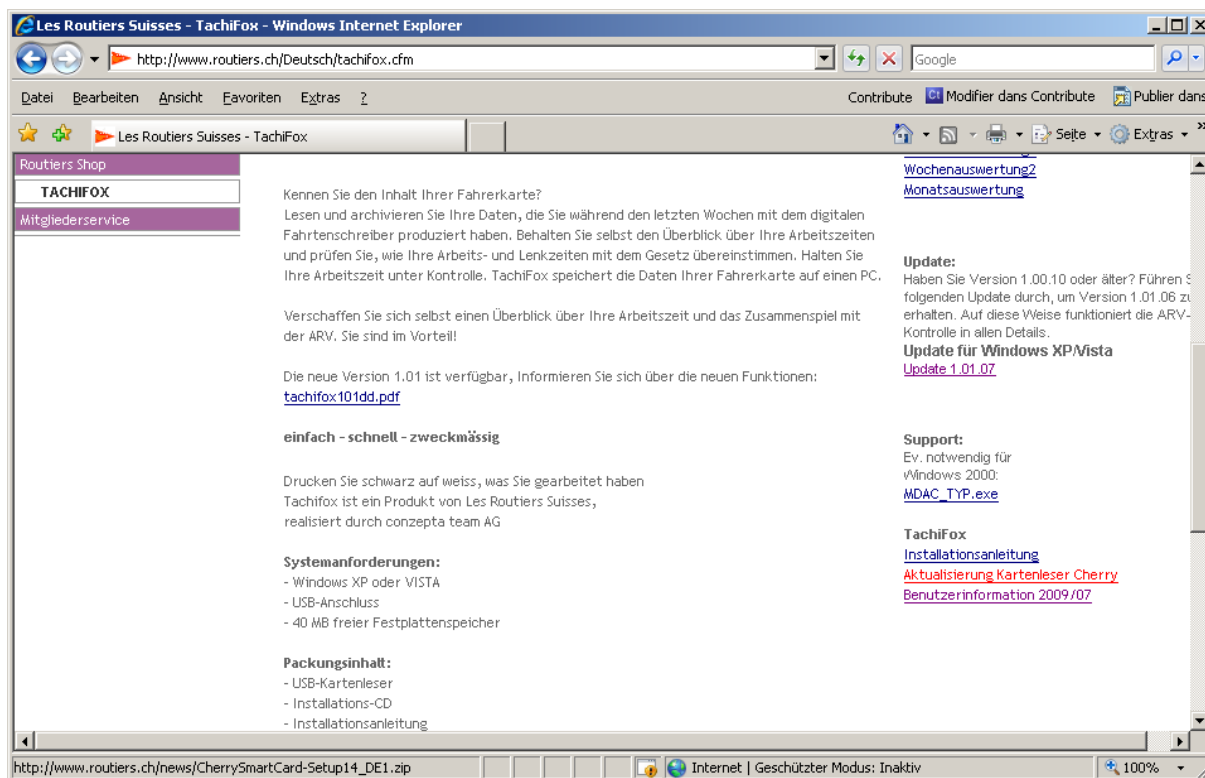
Les Routiers Suisses - TachiFox - Windows Internet Explorer

http://www.routiers.ch/Deutsch/tachifox.cfm

Google

Datei Bearbeiten Ansicht Favoriten Extras ?

Contribute Modifier dans Contribute Publier dans

Les Routiers Suisses - TachiFox

Seite Extras

Routiers Shop
TACHIFOX
Mitgliederservice

Kennen Sie den Inhalt Ihrer Fahrerkarte?
Lesen und archivieren Sie Ihre Daten, die Sie während den letzten Wochen mit dem digitalen Fahrtenschreiber produziert haben. Behalten Sie selbst den Überblick über Ihre Arbeitszeiten und prüfen Sie, wie Ihre Arbeits- und Lenkzeiten mit dem Gesetz übereinstimmen. Halten Sie Ihre Arbeitszeit unter Kontrolle. TachiFox speichert die Daten Ihrer Fahrerkarte auf einen PC.

Verschaffen Sie sich selbst einen Überblick über Ihre Arbeitszeit und das Zusammenspiel mit der ARV. Sie sind im Vorteil!

Die neue Version 1.01 ist verfügbar, Informieren Sie sich über die neuen Funktionen:
tachifox101dd.pdf

einfach - schnell - zweckmässig

Drucken Sie schwarz auf weiss, was Sie gearbeitet haben
Tachifox ist ein Produkt von Les Routiers Suisses,
realisiert durch conzepta team AG

Systemanforderungen:
- Windows XP oder VISTA
- USB-Anschluss
- 40 MB freier Festplattenspeicher

Packungsinhalt:
- USB-Kartenleser
- Installations-CD
- Installationsanleitung

Wochenauswertung2
Monatsauswertung

Update:
Haben Sie Version 1.00.10 oder älter? Führen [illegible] folgenden Update durch, um Version 1.01.06 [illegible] erhalten. Auf diese Weise funktioniert die ARV-Kontrolle in allen Details.
Update für Windows XP/Vista
Update 1.01.07

Support:
Ev. notwendig für Windows 2000:
MDAC_TYP.exe

TachiFox
Installationsanleitung
Aktualisierung Kartenleser Cherry
Benutzerinformation 2009/07

http://www.routiers.ch/news/CherrySmartCard-Setup14_DE1.zip
Internet | Geschützter Modus: Inaktiv
100%